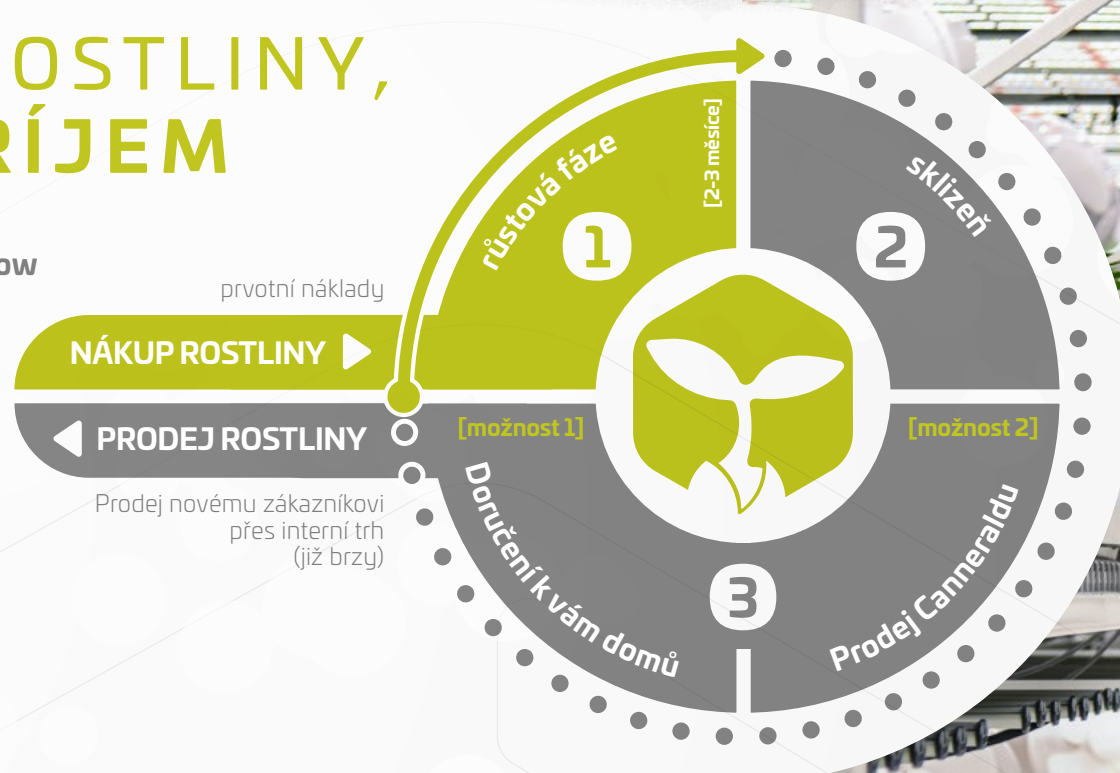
OSTLINY,
ŘÍJEM

ow

prvotní náklady

NÁKUP ROSTLINY

PRODEJ ROSTLINY

Prodej novému zákazníkovi přes interní trh (již brzy)

růstová fáze

[2-3 měsíce]

1

sklizeň

2

[možnost 1]

[možnost 2]

Doručení k vám domů

3

Prodej Canneraldu